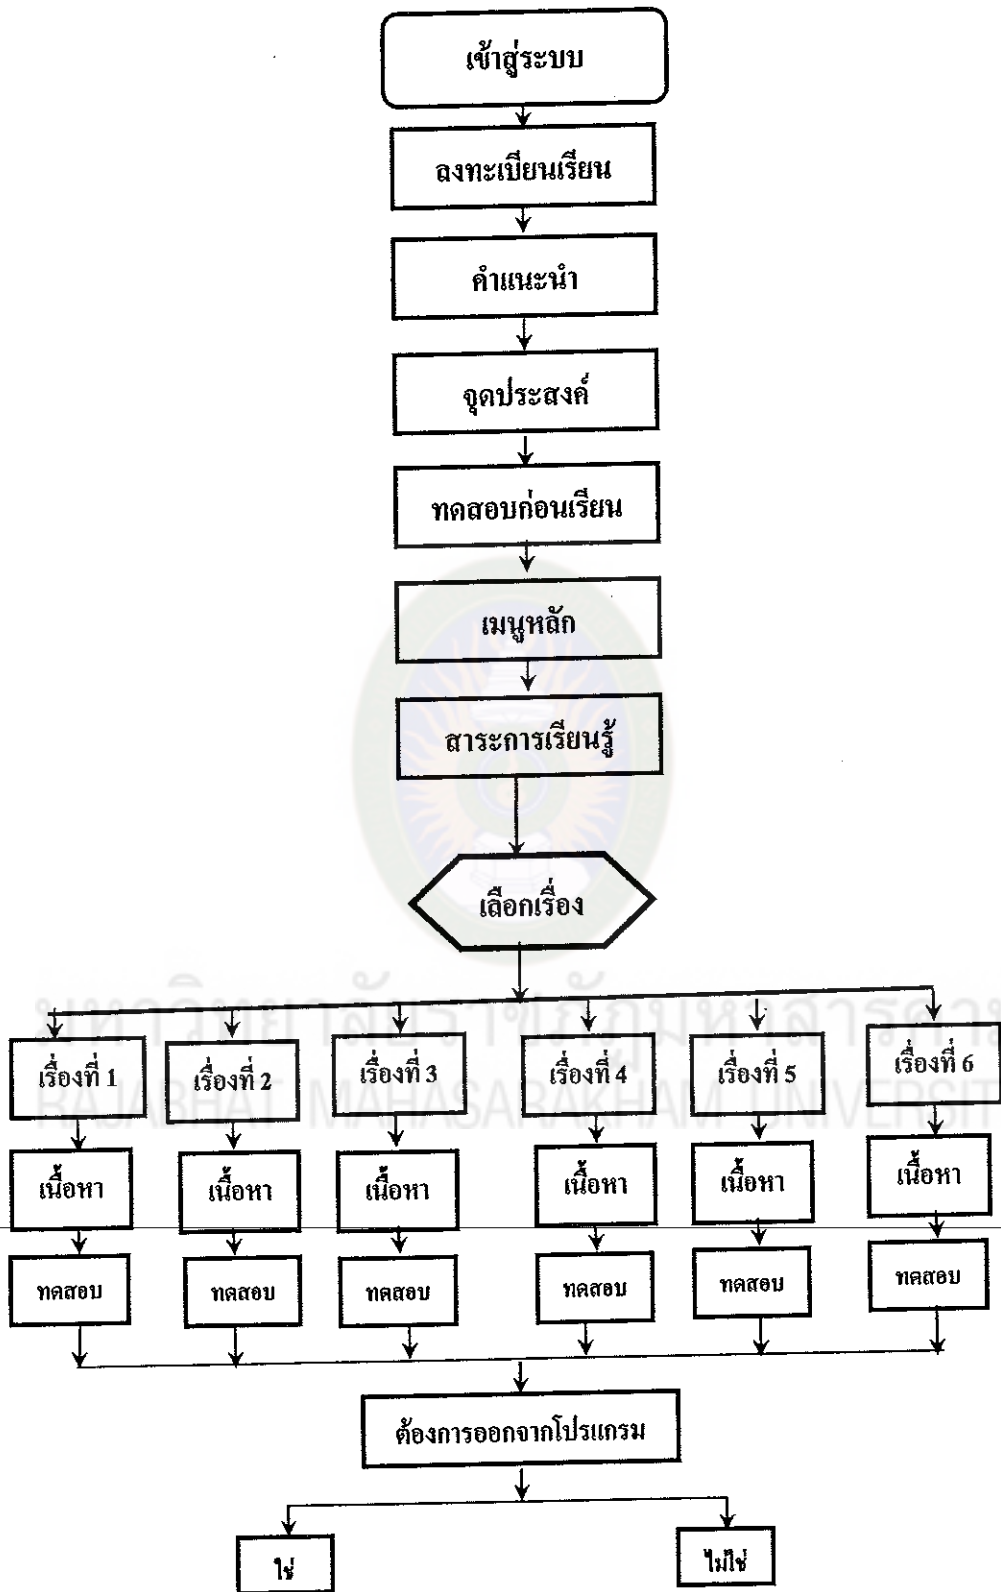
เข้าสู่ระบบ

ลงทะเบียนเรียน

คำแนะนำ

จุดประสงค์

ทดสอบก่อนเรียน

เมนูหลัก

สาระการเรียนรู้

เลือกเรื่อง

มหาวิทยาลัยราชภัฏมหาสารคาม
RAJABHAT MAHASARAKHAM UNIVERSITY

เรื่องที่ 1

เรื่องที่ 2

เรื่องที่ 3

เรื่องที่ 4

เรื่องที่ 5

เรื่องที่ 6

เนื้อหา

เนื้อหา

เนื้อหา

เนื้อหา

เนื้อหา

เนื้อหา

ทดสอบ

ทดสอบ

ทดสอบ

ทดสอบ

ทดสอบ

ทดสอบ

ต้องการออกจากโปรแกรม

ใช่

ไม่ใช่